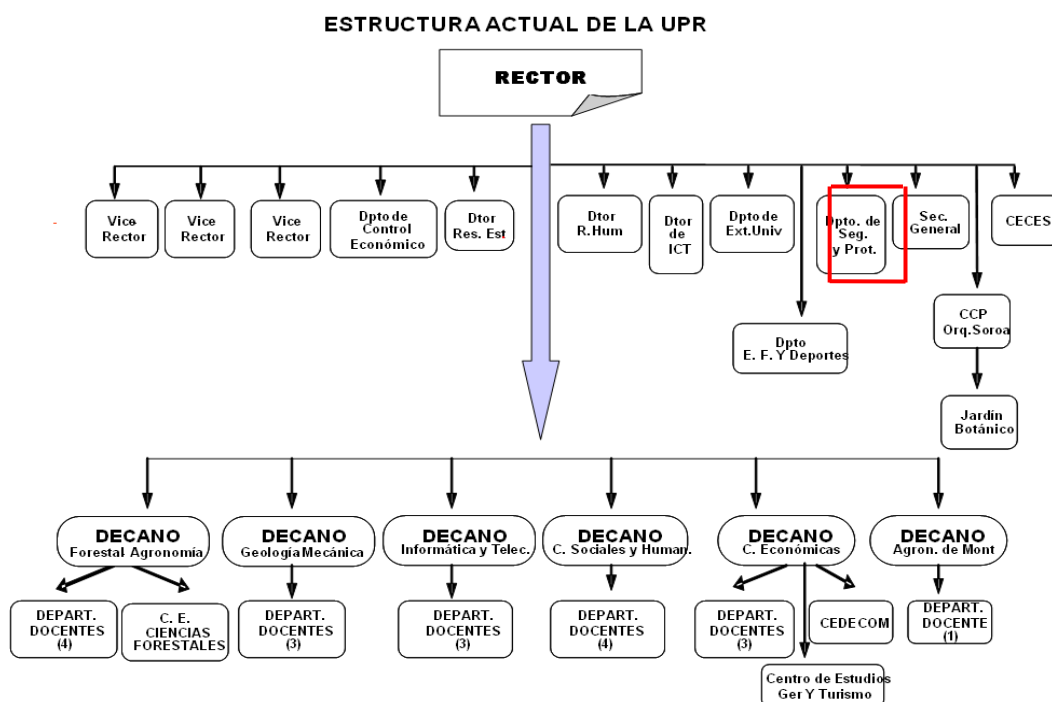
ESTRUCTURA ACTUAL DE LA UPR

RECTOR

Vice Rector

Vice Rector

Vice Rector

Dpto de Control Económico

Dtor Res. Est

Dtor R.Hum

Dtor de ICT

Dpto de Ext.Univ

Dpto. de Seg. y Prot.

Sec. General

CECES

Dpto E. F. Y Deportes

CCP Orq.Soroa

Jardín Botánico

DECANO Forestal Agronomía

DECANO Geología Mecánica

DECANO Informática y Telec.

DECANO C. Sociales y Human.

DECANO C. Económicas

DECANO Agron. de Mont

DEPART. DOCENTES (4)

C. E. CIENCIAS FORESTALES

DEPART. DOCENTES (3)

DEPART. DOCENTES (3)

DEPART. DOCENTES (4)

DEPART. DOCENTES (3)

CEDECOM

Centro de Estudios Ger Y Turismo

DEPART. DOCENTE (1)